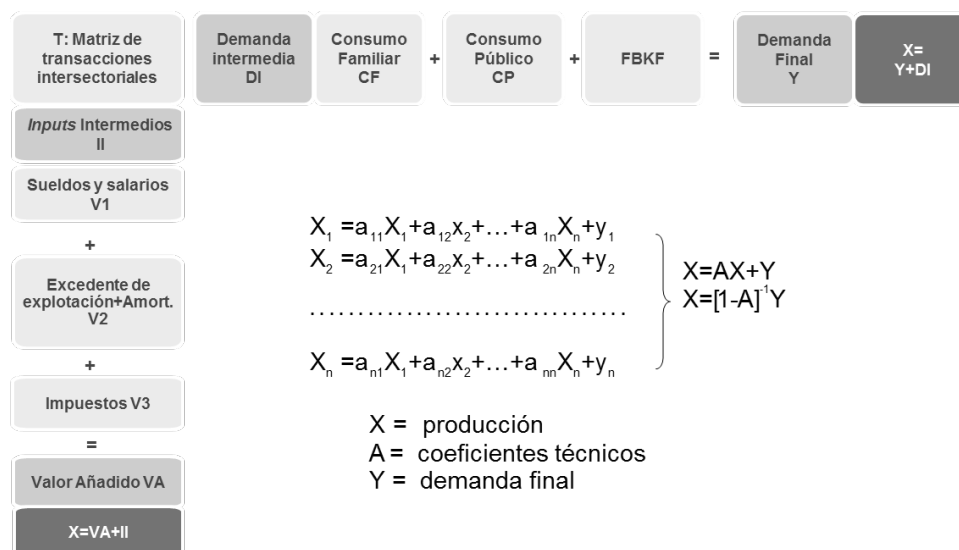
T: Matriz de transacciones intersectoriales

Demanda intermedia DI

Consumo Familiar CF

+

Consumo Público CP

+

FBKF

=

Demanda Final Y

X= Y+DI

*Inputs* Intermedios II

Sueldos y salarios V1

+

Excedente de explotación+Amort. V2

+

Impuestos V3

=

Valor Añadido VA

X=VA+II

$X_1 = a_{11}X_1 + a_{12}x_2 + \ldots + a_{1n}X_n + y_1$
$X_2 = a_{21}X_1 + a_{22}x_2 + \ldots + a_{2n}X_n + y_2$
.................................
$X_n = a_{n1}X_1 + a_{n2}x_2 + \ldots + a_{nn}X_n + y_n$

X=AX+Y
$X=[1-A]^{-1}Y$

X = producción
A = coeficientes técnicos
Y = demanda final